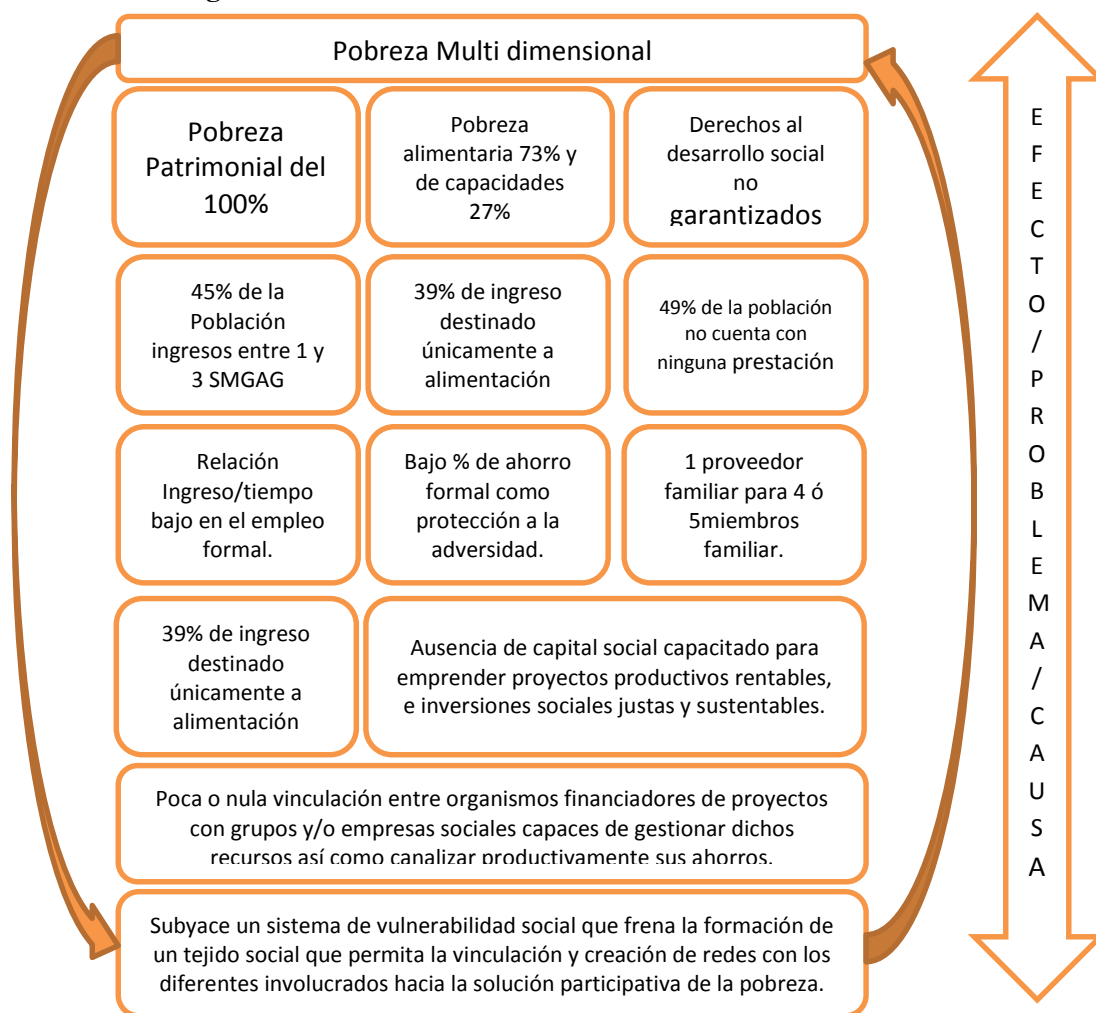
Pobreza Multi dimensional

Pobreza Patrimonial del 100%

Pobreza alimentaria 73% y de capacidades 27%

Derechos al desarrollo social no garantizados

45% de la Población ingresos entre 1 y 3 SMGAG

39% de ingreso destinado únicamente a alimentación

49% de la población no cuenta con ninguna prestación

Relación Ingreso/tiempo bajo en el empleo formal.

Bajo % de ahorro formal como protección a la adversidad.

1 proveedor familiar para 4 ó 5miembros familiar.

39% de ingreso destinado únicamente a alimentación

Ausencia de capital social capacitado para emprender proyectos productivos rentables, e inversiones sociales justas y sustentables.

Poca o nula vinculación entre organismos financiadores de proyectos con grupos y/o empresas sociales capaces de gestionar dichos recursos así como canalizar productivamente sus ahorros.

Subyace un sistema de vulnerabilidad social que frena la formación de un tejido social que permita la vinculación y creación de redes con los diferentes involucrados hacia la solución participativa de la pobreza.

E F E C T O / P R O B L E M A / C A U S A